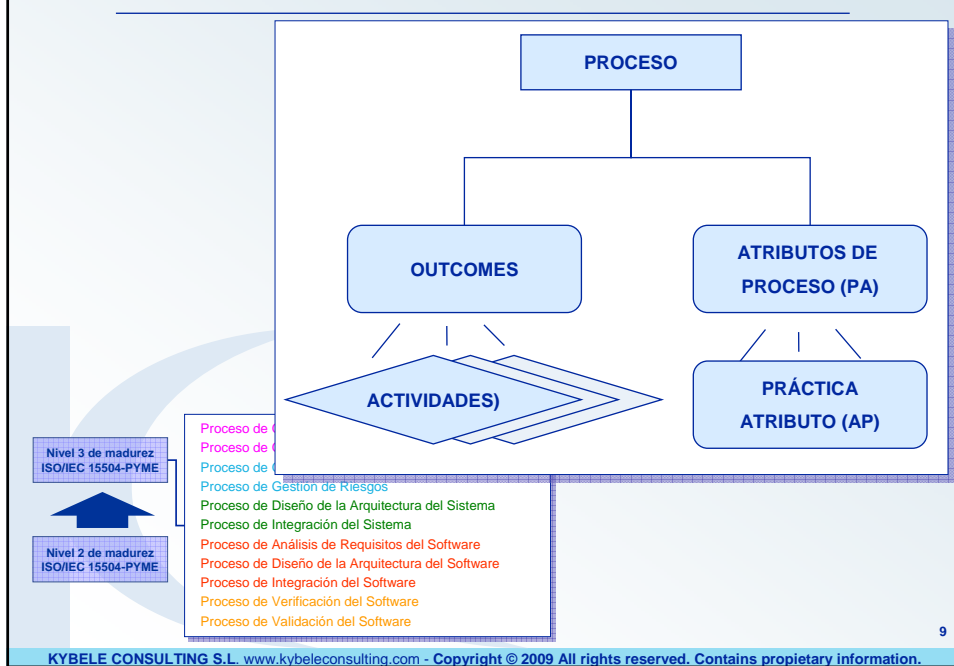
PROCESO

OUTCOMES

ATRIBUTOS DE PROCESO (PA)

ACTIVIDADES)

PRÁCTICA ATRIBUTO (AP)

Nivel 3 de madurez ISO/IEC 15504-PYME

Nivel 2 de madurez ISO/IEC 15504-PYME

Proceso de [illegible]
Proceso de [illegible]
Proceso de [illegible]
Proceso de Gestión de Riesgos
Proceso de Diseño de la Arquitectura del Sistema
Proceso de Integración del Sistema
Proceso de Análisis de Requisitos del Software
Proceso de Diseño de la Arquitectura del Software
Proceso de Integración del Software
Proceso de Verificación del Software
Proceso de Validación del Software

9

KYBELE CONSULTING S.L. www.kybeleconsulting.com - Copyright © 2009 All rights reserved. Contains propietary information.